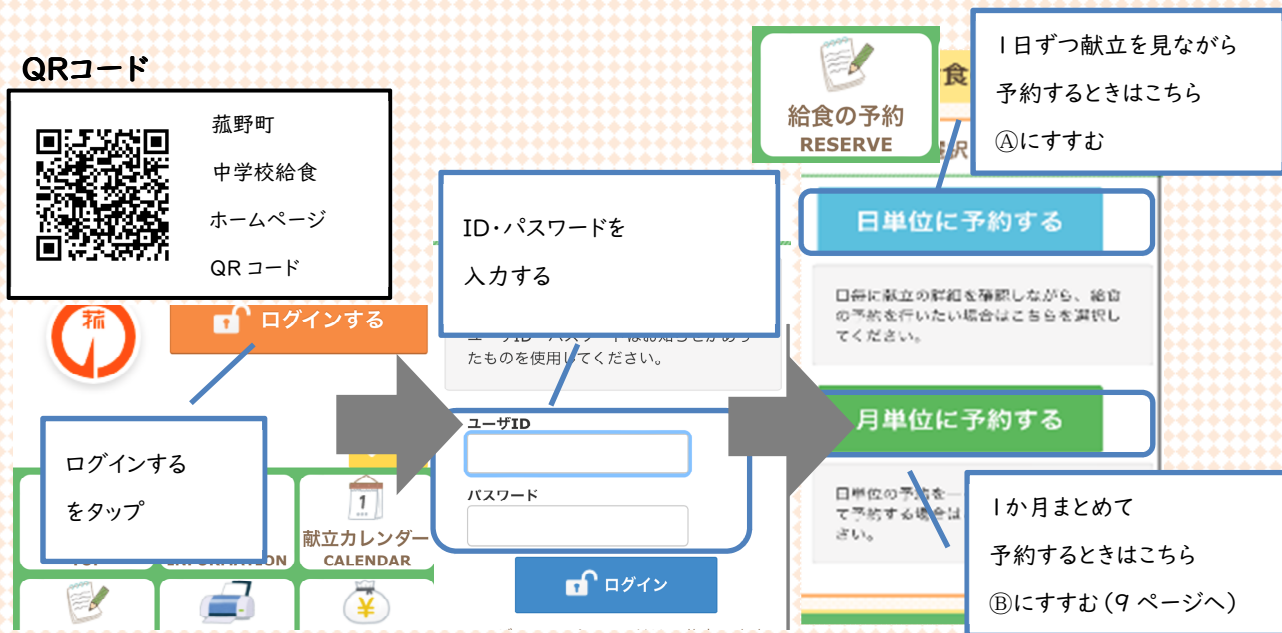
QRコード

菰野町
中学校給食
ホームページ
QR コード

ログインする

ログインする
をタップ

献立カレンダー
CALENDAR

ID・パスワードを
入力する

たものを使用してください。

ユーザID

パスワード

ログイン

給食の予約
RESERVE

1日ずつ献立を見ながら
予約するときはこちら
Ⓐにすすむ

日単位に予約する

日毎に献立の詳細を確認しながら、給食の予約を行いたい場合はこちらを選択してください。

月単位に予約する

1か月まとめて
予約するときはこちら
Ⓑにすすむ（9 ページへ）